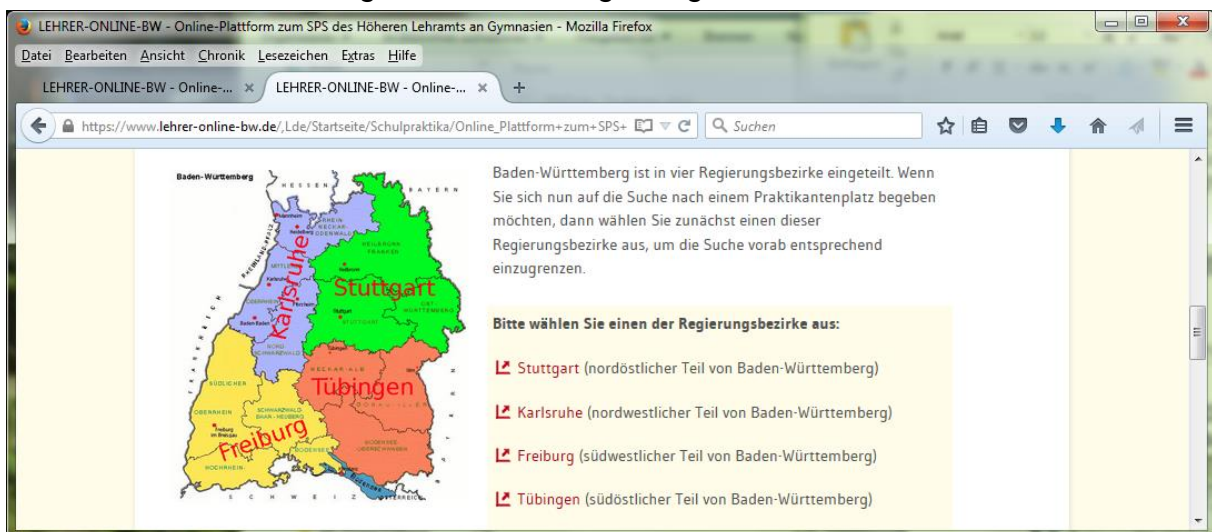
LEHRER-ONLINE-BW - Online-Plattform zum SPS des Höheren Lehramts an Gymnasien - Mozilla Firefox

Datei Bearbeiten Ansicht Chronik Lesezeichen Extras Hilfe

LEHRER-ONLINE-BW - Online-... ×
LEHRER-ONLINE-BW - Online-... ×
+

https://www.lehrer-online-bw.de/,Lde/Startseite/Schulpraktika/Online_Plattform+zum+SPS+
Suchen

Baden-Württemberg
HESSEN
BAYERN
Karlsruhe
Stuttgart
Tübingen
Freiburg
SCHWEIZ

Baden-Württemberg ist in vier Regierungsbezirke eingeteilt. Wenn Sie sich nun auf die Suche nach einem Praktikantenplatz begeben möchten, dann wählen Sie zunächst einen dieser Regierungsbezirke aus, um die Suche vorab entsprechend einzugrenzen.

Bitte wählen Sie einen der Regierungsbezirke aus:

Stuttgart (nordöstlicher Teil von Baden-Württemberg)

Karlsruhe (nordwestlicher Teil von Baden-Württemberg)

Freiburg (südwestlicher Teil von Baden-Württemberg)

Tübingen (südöstlicher Teil von Baden-Württemberg)